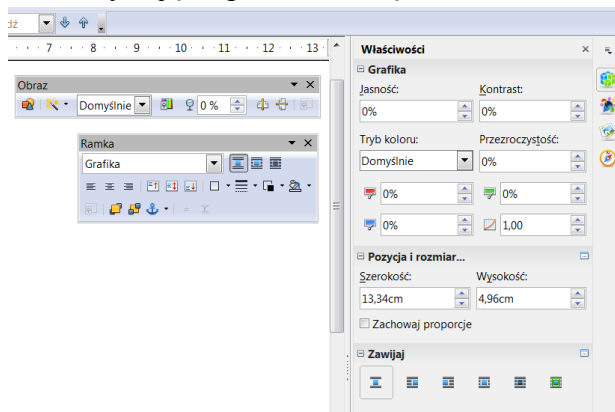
dź

7 · 8 · 9 · 10 · 11 · 12 · 13

Obraz

Domyślnie

0 %

Ramka

Grafika

Właściwości

Grafika

Jasność:

0%

Kontrast:

0%

Tryb koloru:

Domyślnie

Przezroczystość:

0%

0%

0%

0%

1,00

Pozycja i rozmiar...

Szerokość:

13,34cm

Wysokość:

4,96cm

Zachowaj proporcje

Zawijaj